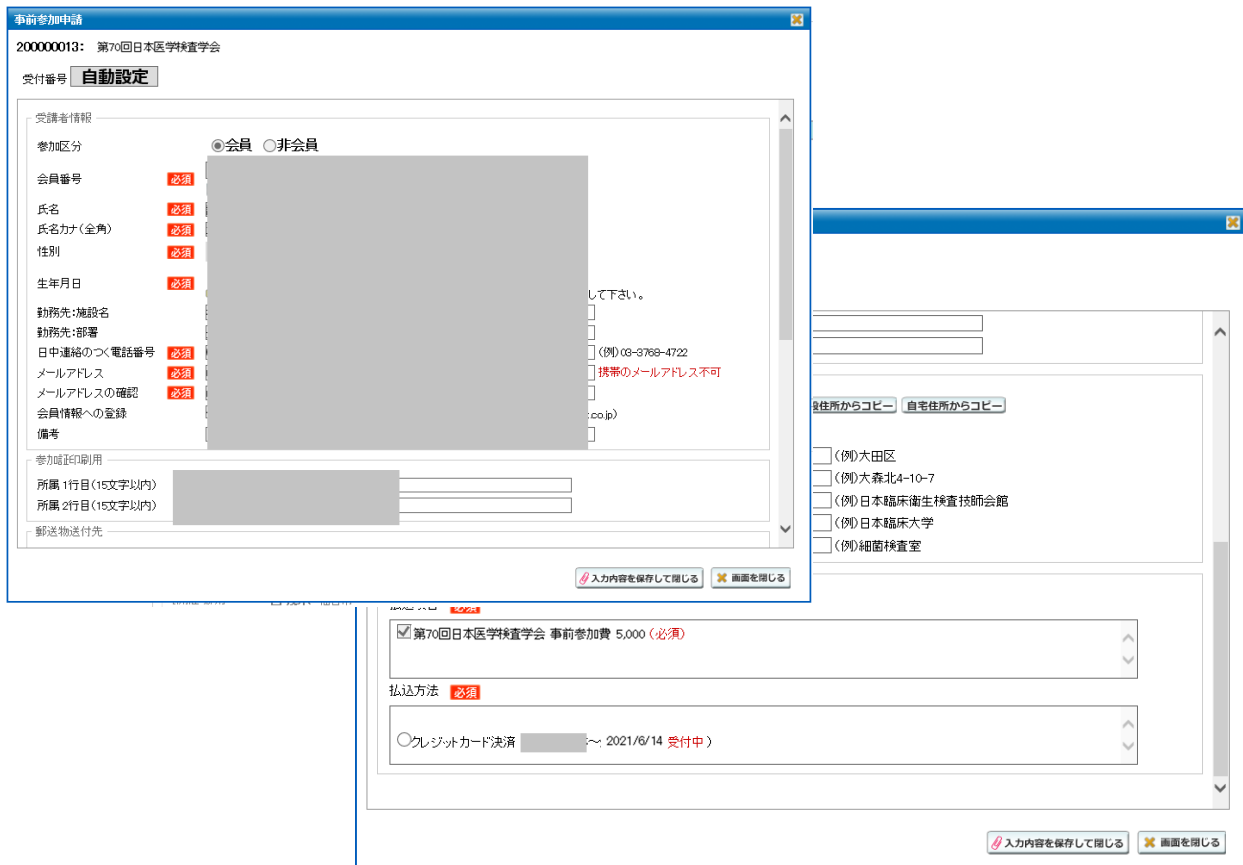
事前参加申請

200000013: 第70回日本医学検査学会

受付番号 自動設定

受講者情報

参加区分 ◉会員 ○非会員

会員番号 必須

氏名 必須

氏名カナ(全角) 必須

性別 必須

生年月日 必須

して下さい。

勤務先:施設名

勤務先:部署

日中連絡のつく電話番号 必須 (例)03-3768-4722

メールアドレス 必須 携帯のメールアドレス不可

メールアドレスの確認 必須

会員情報への登録 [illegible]co.jp)

備考

参加証印刷用

所属1行目(15文字以内)

所属2行目(15文字以内)

郵送物送付先

入力内容を保存して閉じる 画面を閉じる

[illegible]住所からコピー 自宅住所からコピー

(例)大田区

(例)大森北4-10-7

(例)日本臨床衛生検査技師会館

(例)日本臨床大学

(例)細菌検査室

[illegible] 必須

☑第70回日本医学検査学会 事前参加費 5,000 (必須)

払込方法 必須

○クレジットカード決済 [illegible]~: 2021/6/14 受付中)

入力内容を保存して閉じる 画面を閉じる